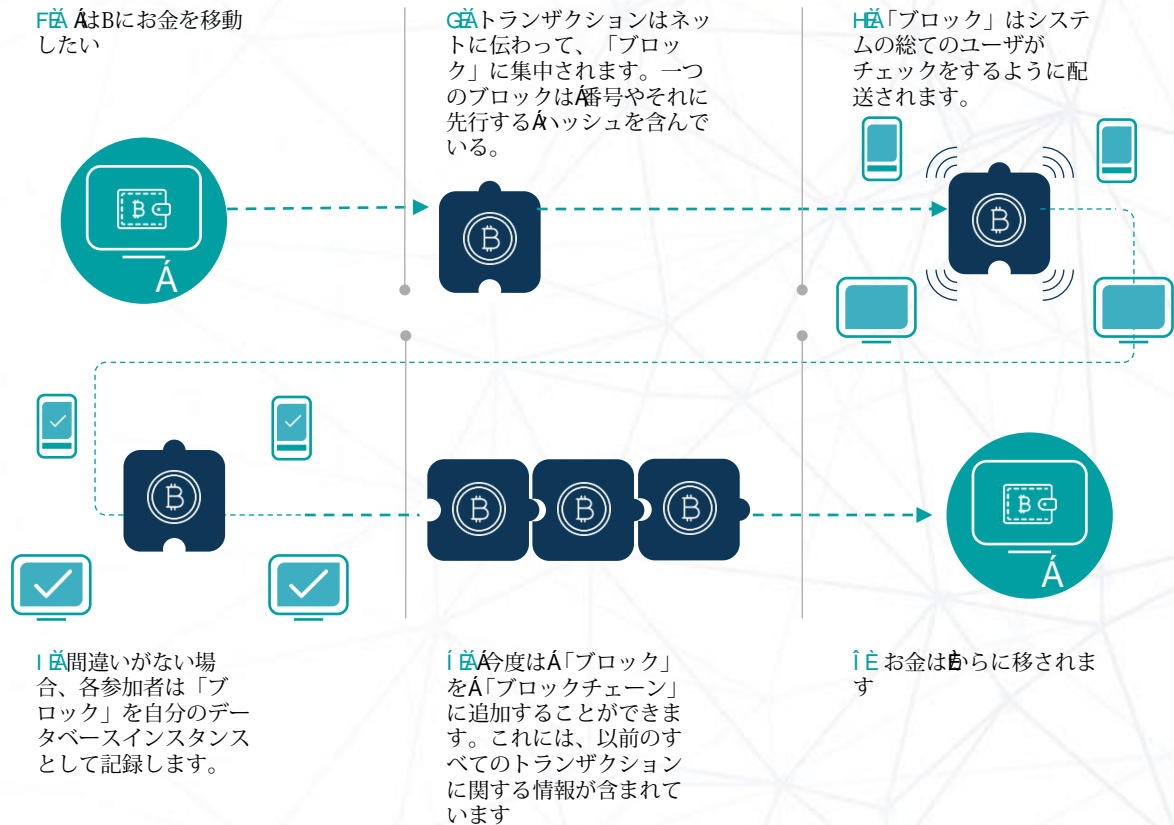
FĚÄ ÁはBにお金を移動したい

GĚÄトランザクションはネットに伝わって、「ブロック」に集中されます。一つのブロックはÁ番号やそれに先行するÁハッシュを含んでいる。

HĚÄ「ブロック」はシステムの総ての ユーザがチェックをするように配送されます。

Á

Á

I ĚÄ間違いがない場合、各参加者は「ブロック」を自分のデータベースインスタンスとして記録します。

Í ĚÄÁ今度はÁ「ブロック」をÁ「ブロックチェーン」に追加することができます。これには、以前のすべてのトランザクションに関する情報が含まれています

Î È お金はBからに移されます